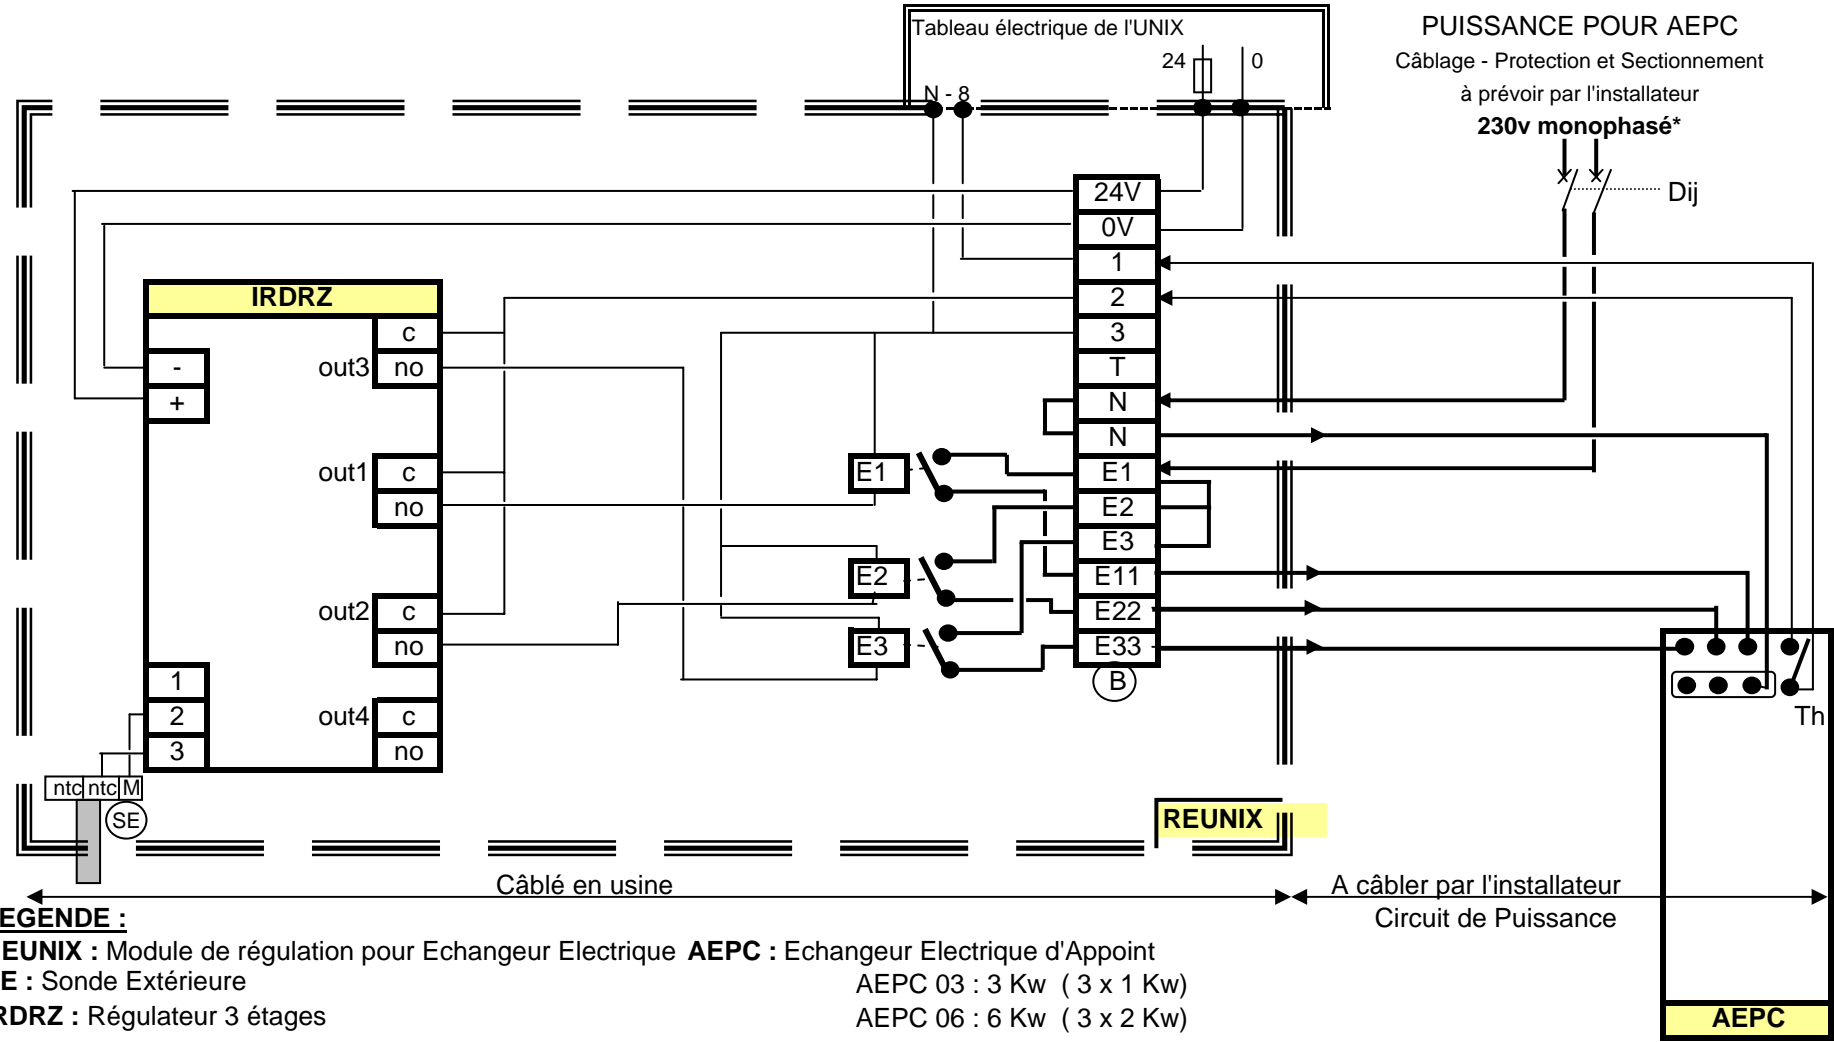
Tableau électrique de l'UNIX
24
0
N - 8

PUISSANCE POUR AEPC
Câblage - Protection et Sectionnement
à prévoir par l'installateur
230v monophasé*
Dij

24V
0V
1
2
3
T
N
N
E1
E2
E3
E11
E22
E33
B

IRDRZ
c
out3
no
-
+
out1
c
no
out2
c
no
1
2
3
out4
c
no
ntc
ntc
M
SE

E1
E2
E3

Th

REUNIX

AEPC

Câblé en usine
A câbler par l'installateur
Circuit de Puissance

EGENDE :
EUNIX : Module de régulation pour Echangeur Electrique AEPC : Echangeur Electrique d'Appoint
E : Sonde Extérieure
RDRZ : Régulateur 3 étages
AEPC 03 : 3 Kw ( 3 x 1 Kw)
AEPC 06 : 6 Kw ( 3 x 2 Kw)